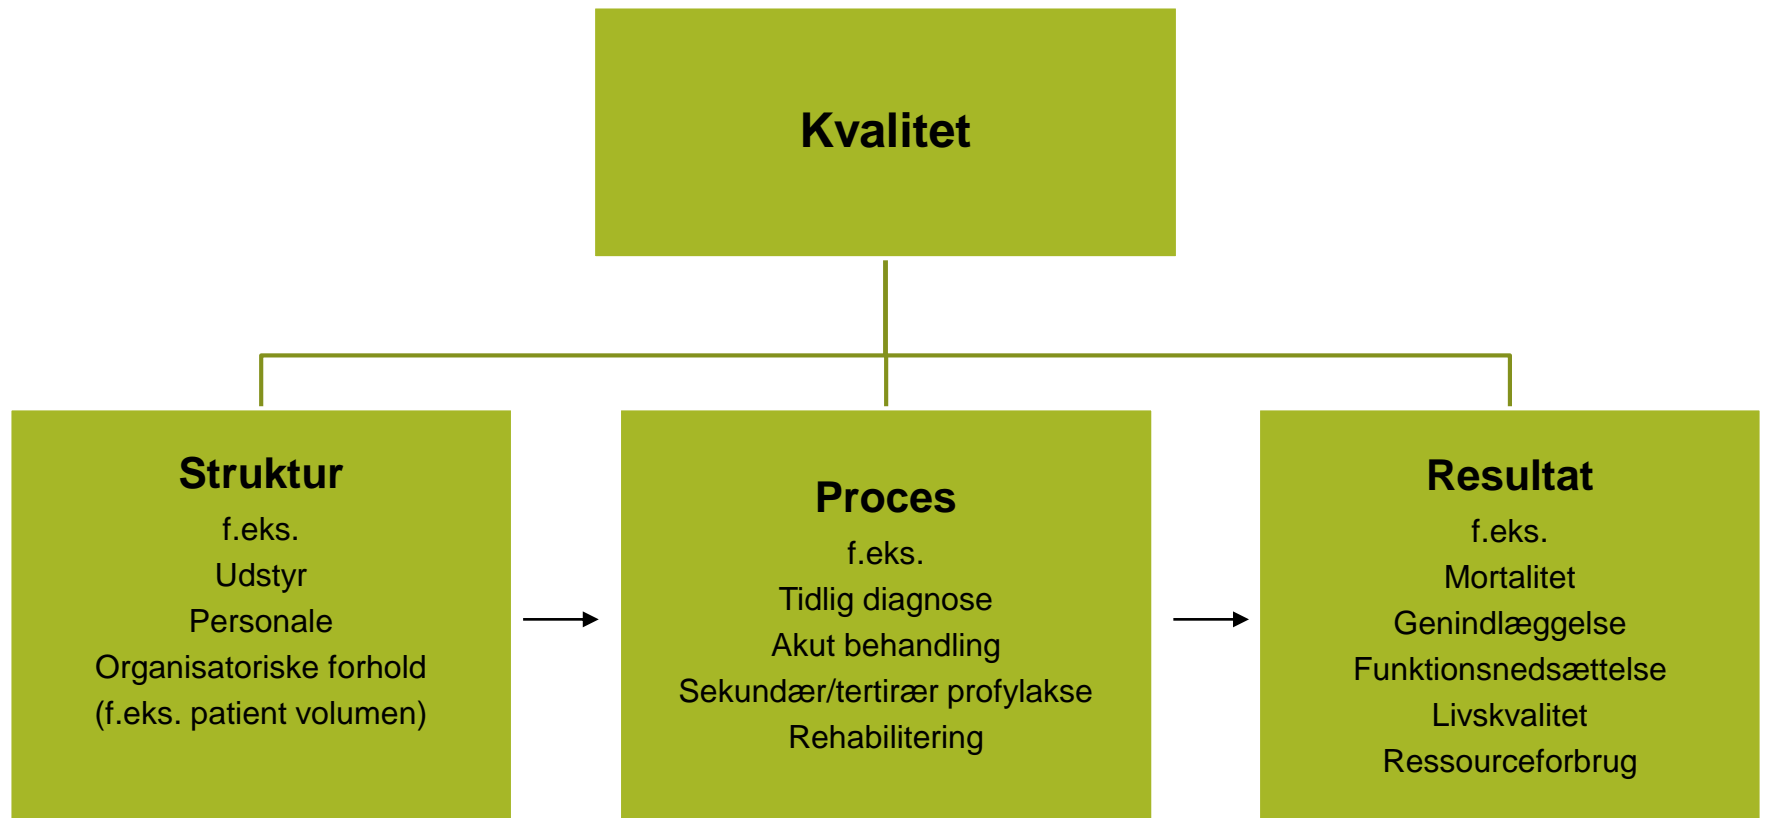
Kvalitet

Struktur
f.eks.
Udstyr
Personale
Organisatoriske forhold
(f.eks. patient volumen)

Proces
f.eks.
Tidlig diagnose
Akut behandling
Sekundær/tertiræр profylakse
Rehabilitering

Resultat
f.eks.
Mortalitet
Genindlæggelse
Funktionsnedsættelse
Livskvalitet
Ressourceforbrug